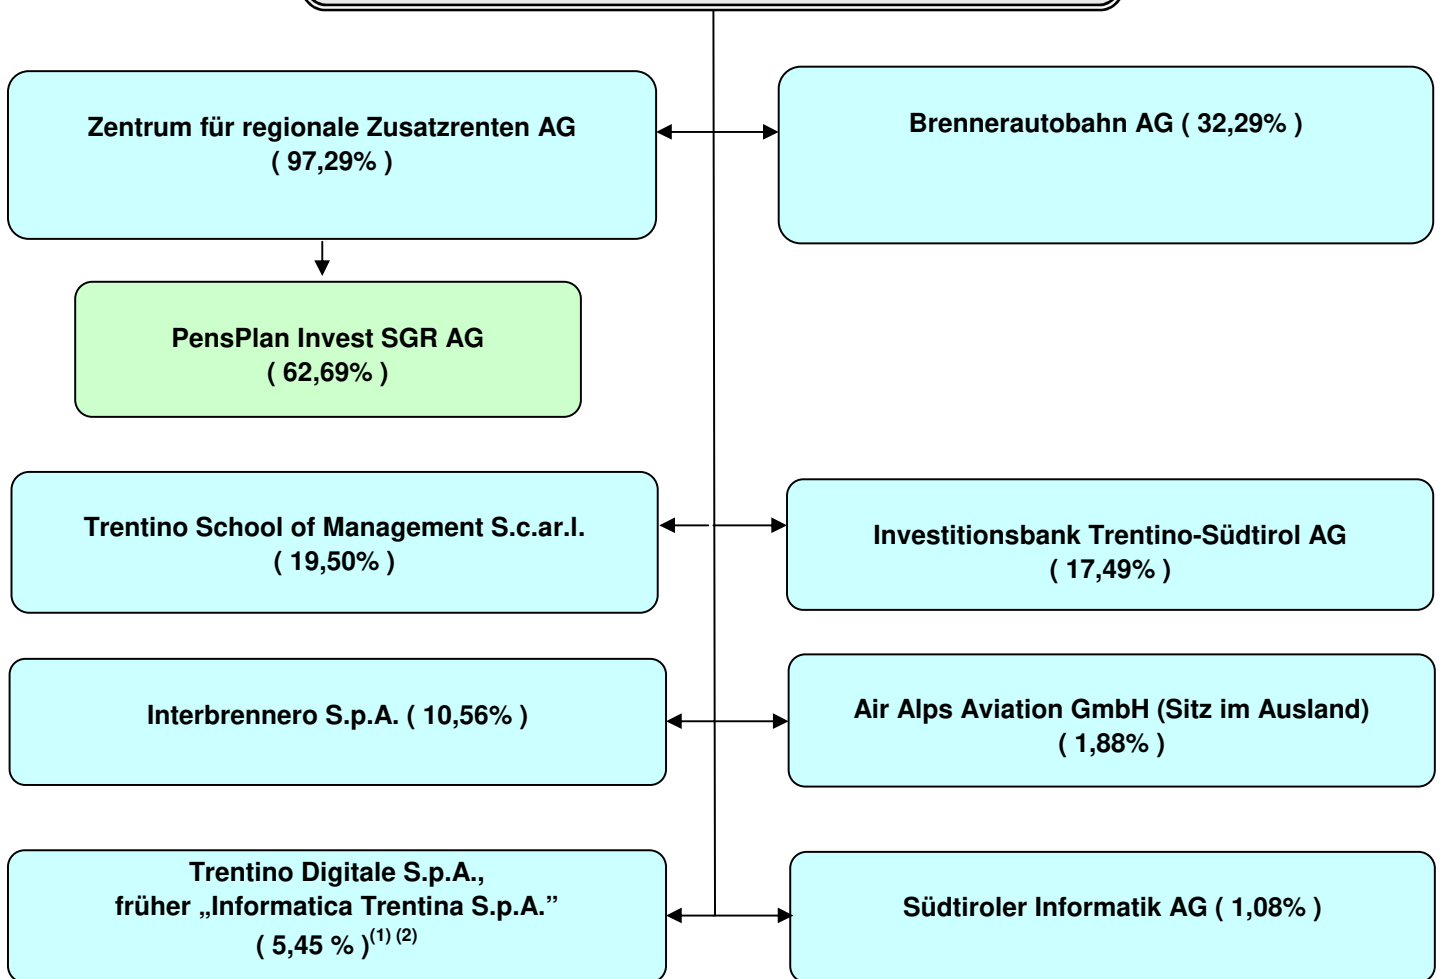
Zentrum für regionale Zusatzrenten AG
( 97,29% )

Brennerautobahn AG ( 32,29% )

PensPlan Invest SGR AG
( 62,69% )

Trentino School of Management S.c.ar.l.
( 19,50% )

Investitionsbank Trentino-Südtirol AG
( 17,49% )

Interbrennero S.p.A. ( 10,56% )

Air Alps Aviation GmbH (Sitz im Ausland)
( 1,88% )

Trentino Digitale S.p.A.,
früher „Informatica Trentina S.p.A."
( 5,45 % )$^{(1) (2)}$

Südtiroler Informatik AG ( 1,08% )